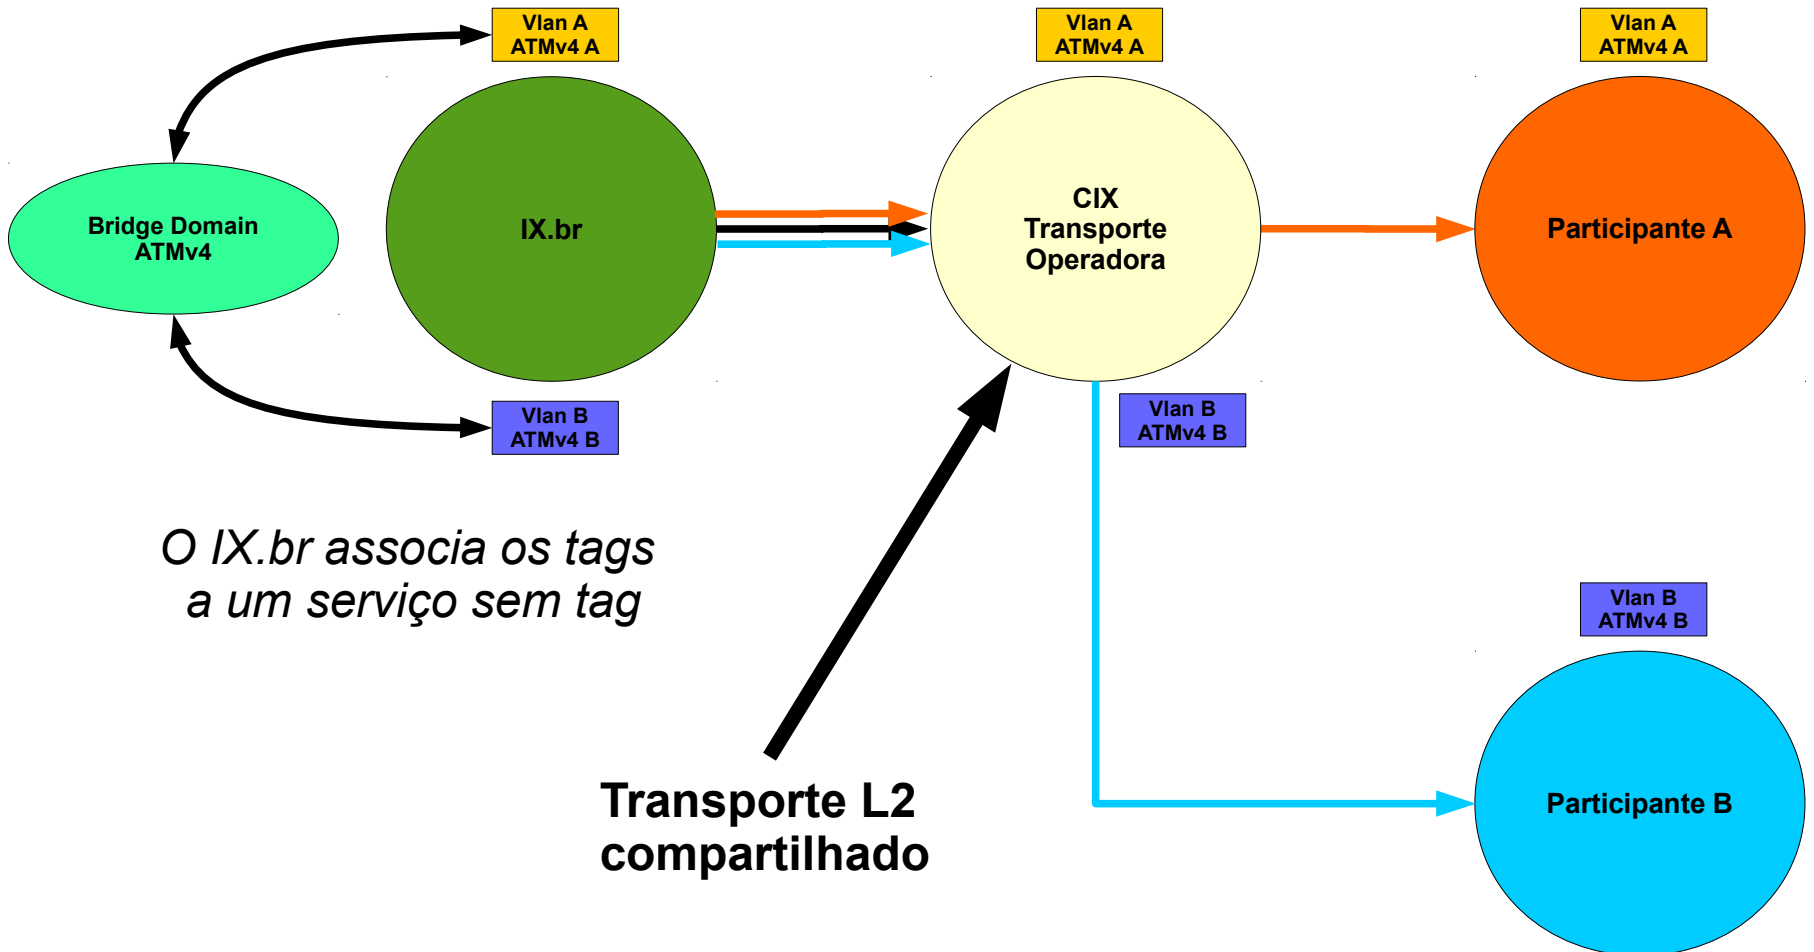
Vlan A
ATMv4 A

Vlan A
ATMv4 A

Vlan A
ATMv4 A

Bridge Domain
ATMv4

IX.br

CIX
Transporte
Operadora

Participante A

Vlan B
ATMv4 B

Vlan B
ATMv4 B

O IX.br associa os tags
a um serviço sem tag

Vlan B
ATMv4 B

Participante B

Transporte L2
compartilhado